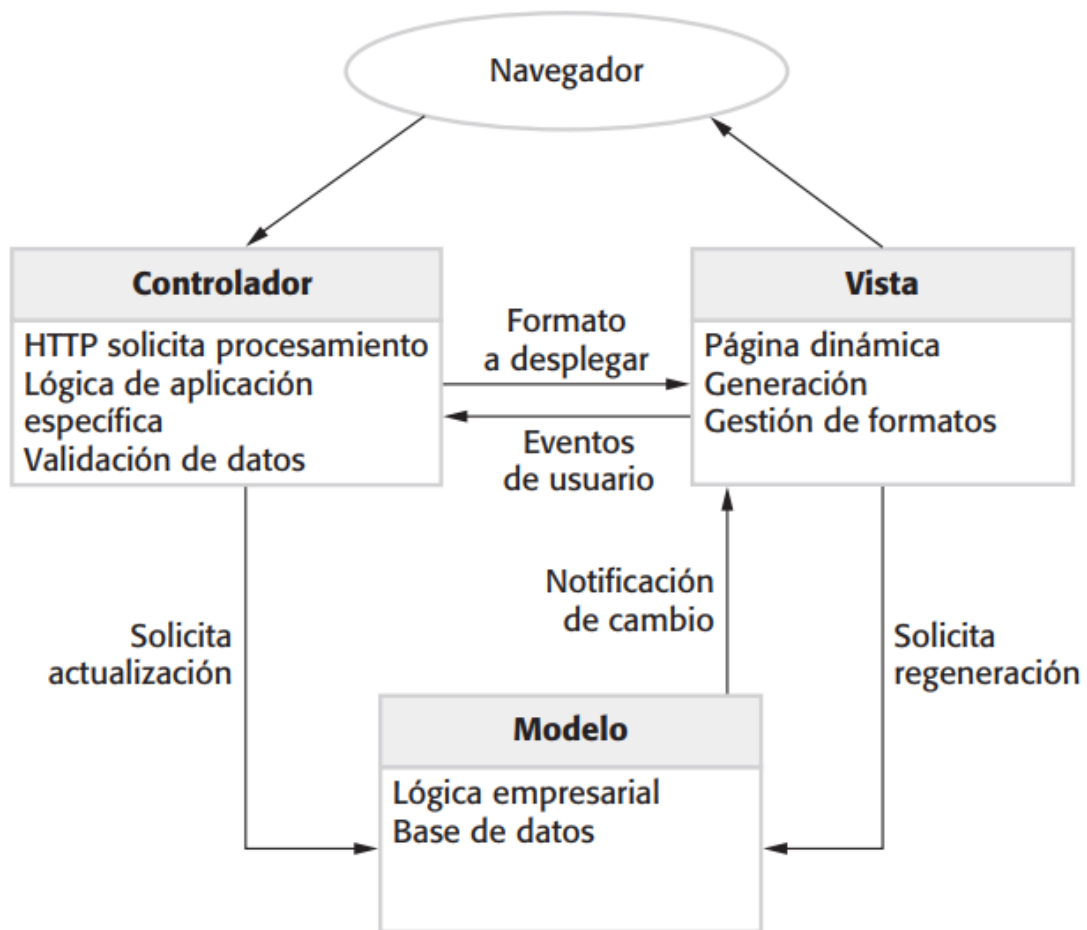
Navegador

Controlador

HTTP solicita procesamiento
Lógica de aplicación específica
Validación de datos

Formato a desplegar

Eventos de usuario

Vista

Página dinámica
Generación
Gestión de formatos

Solicita actualización

Notificación de cambio

Solicita regeneración

Modelo

Lógica empresarial
Base de datos